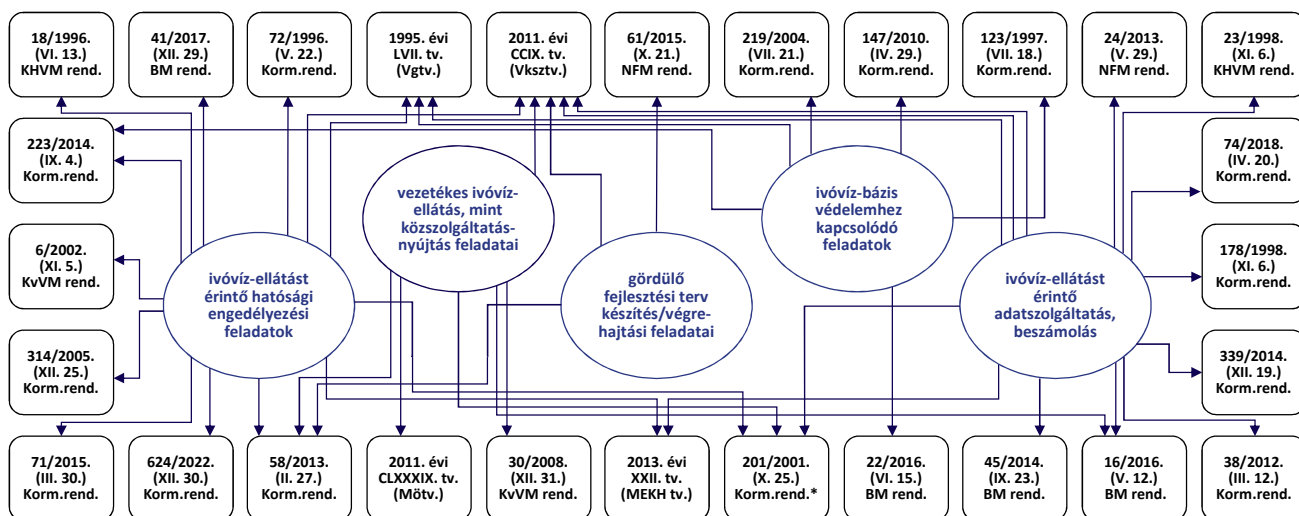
18/1996. (VI. 13.) KHVM rend.

41/2017. (XII. 29.) BM rend.

72/1996. (V. 22.) Korm.rend.

1995. évi LVII. tv. (Vgtv.)

2011. évi CCIX. tv. (Vksztv.)

61/2015. (X. 21.) NFM rend.

219/2004. (VII. 21.) Korm.rend.

147/2010. (IV. 29.) Korm.rend.

123/1997. (VII. 18.) Korm.rend.

24/2013. (V. 29.) NFM rend.

23/1998. (XI. 6.) KHVM rend.

223/2014. (IX. 4.) Korm.rend.

74/2018. (IV. 20.) Korm.rend.

vezetékes ivóvíz-ellátás, mint közszolgáltatás-nyújtás feladatai

ivóvíz-bázis védelemhez kapcsolódó feladatok

6/2002. (XI. 5.) KvVM rend.

178/1998. (XI. 6.) Korm.rend.

ivóvíz-ellátást érintő hatósági engedélyezési feladatok

gördülő fejlesztési terv készítés/végrehajtási feladatai

ivóvíz-ellátást érintő adatszolgáltatás, beszámolás

314/2005. (XII. 25.) Korm.rend.

339/2014. (XII. 19.) Korm.rend.

71/2015. (III. 30.) Korm.rend.

624/2022. (XII. 30.) Korm.rend.

58/2013. (II. 27.) Korm.rend.

2011. évi CLXXXIX. tv. (Mötv.)

30/2008. (XII. 31.) KvVM rend.

2013. évi XXII. tv. (MEKH tv.)

201/2001. (X. 25.) Korm.rend.*

22/2016. (VI. 15.) BM rend.

45/2014. (IX. 23.) BM rend.

16/2016. (V. 12.) BM rend.

38/2012. (III. 12.) Korm.rend.